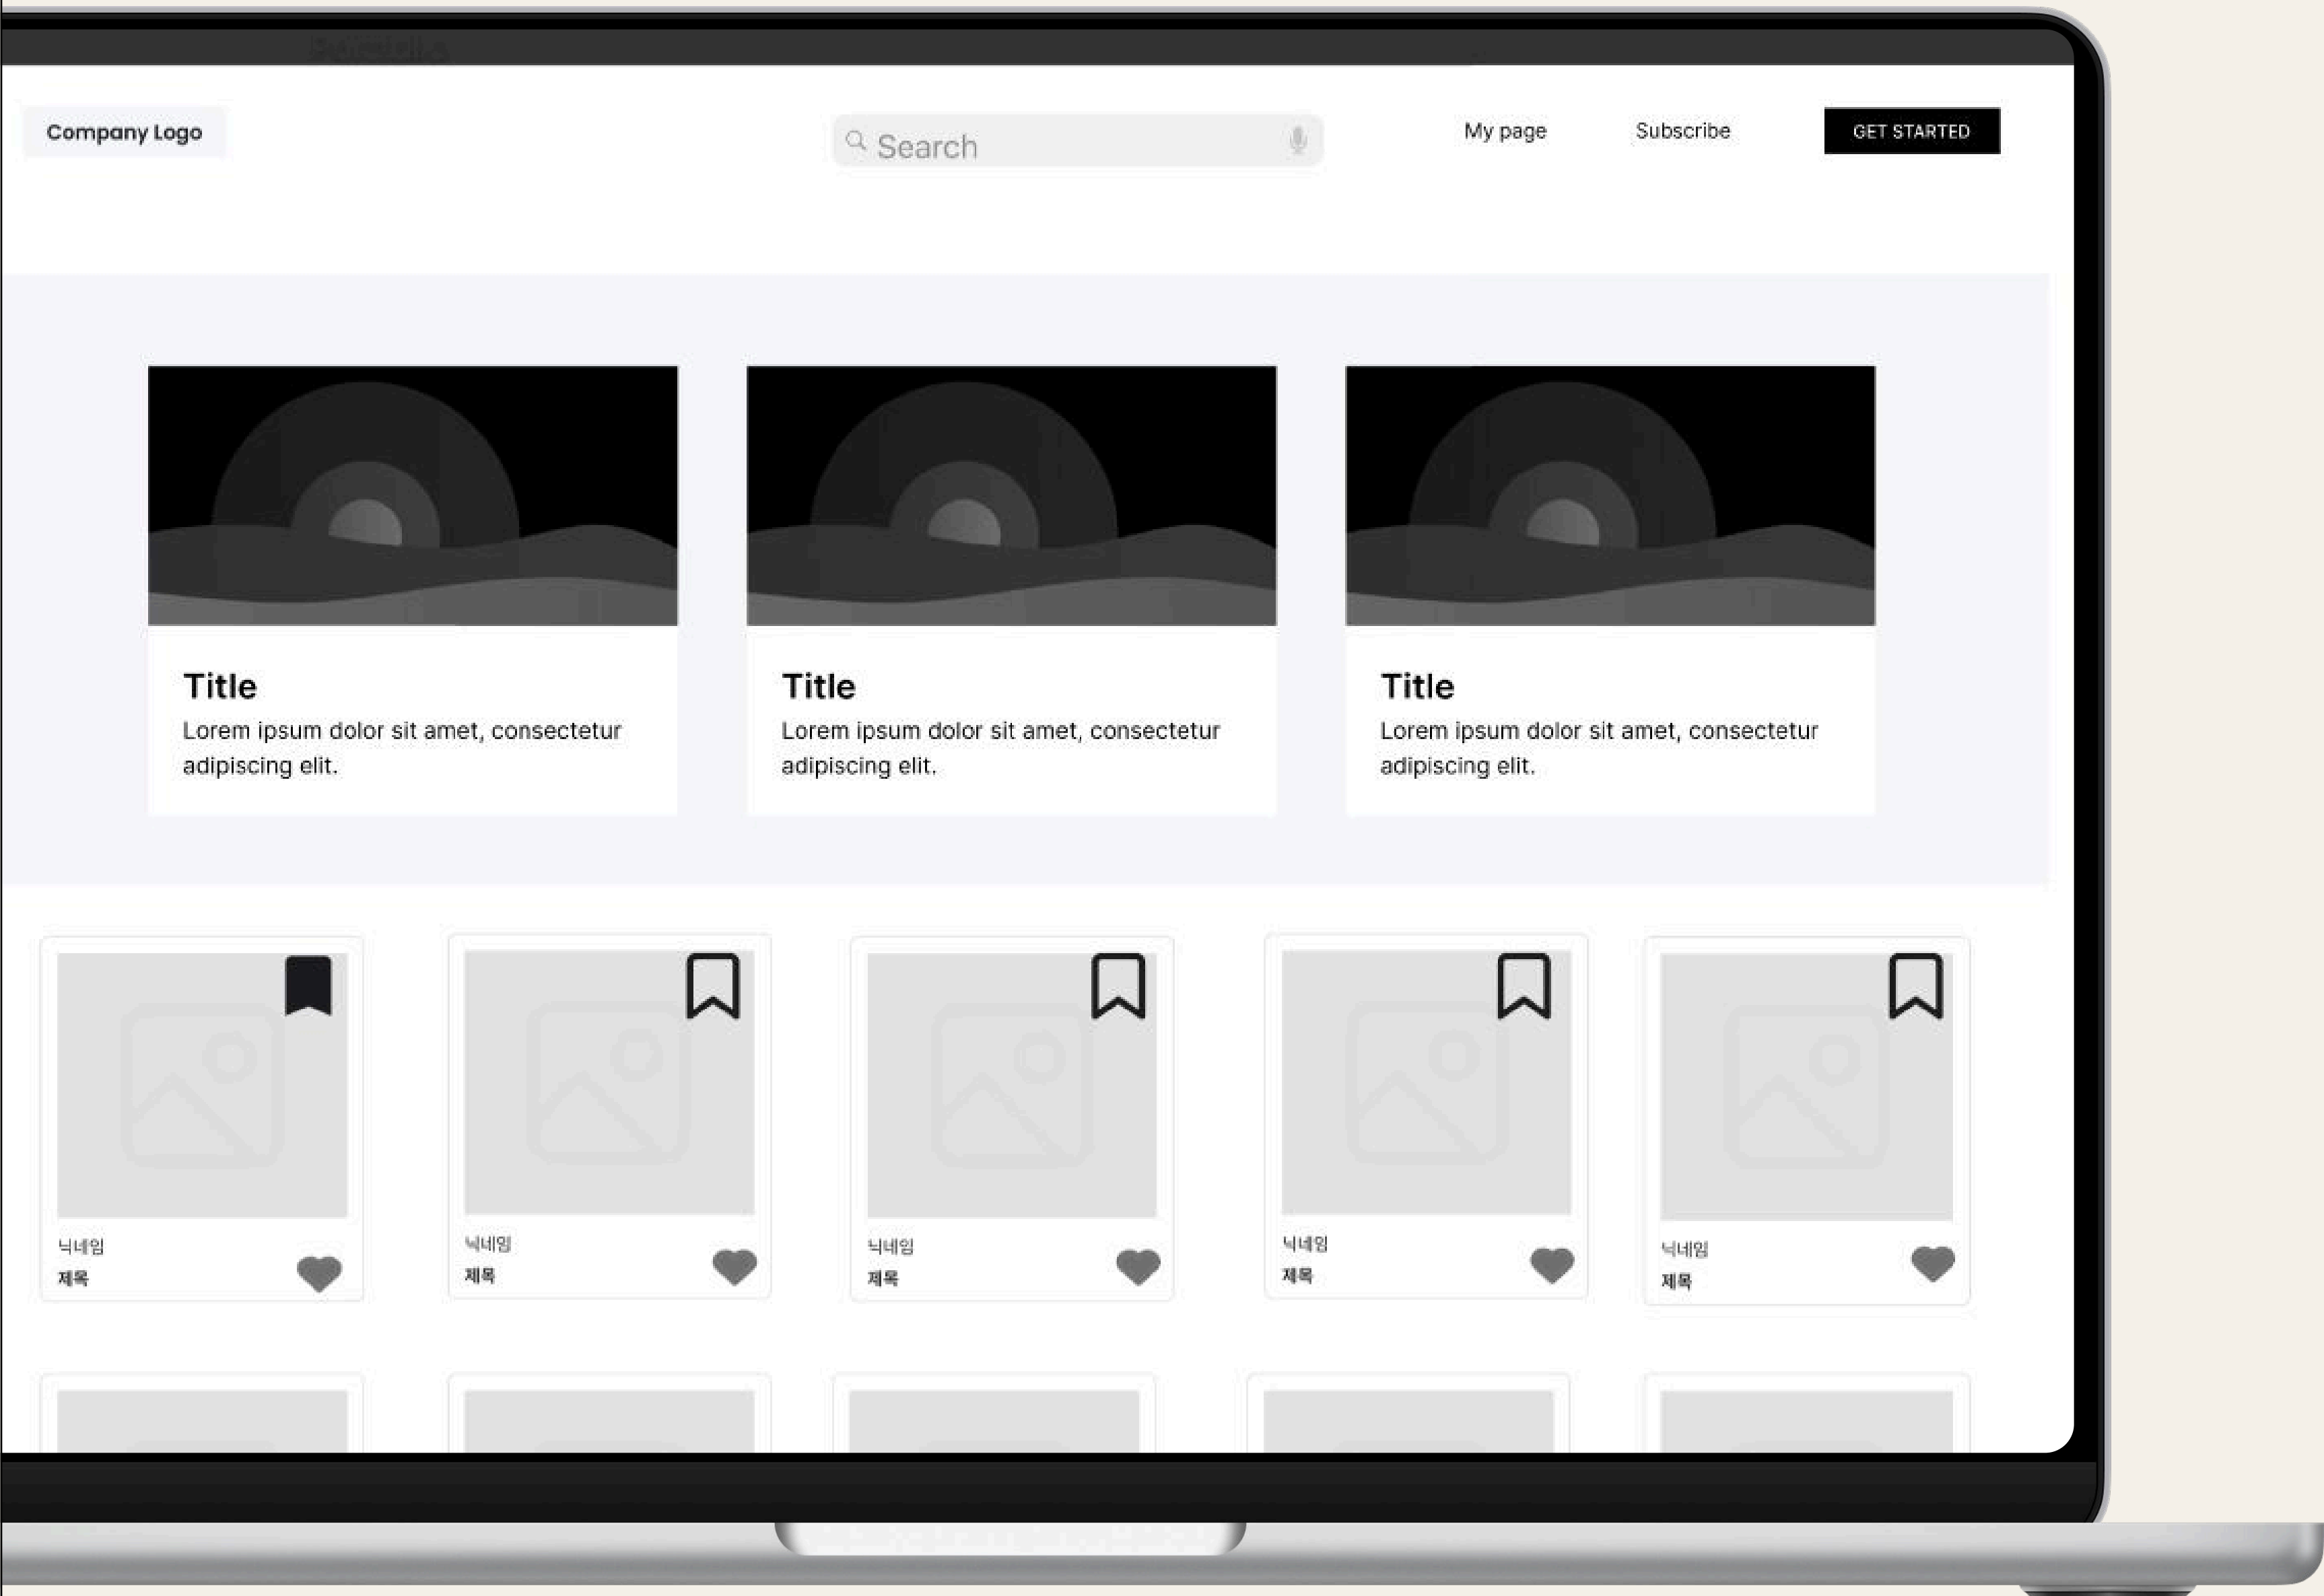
Company Logo

Search

My page

Subscribe

GET STARTED

Title
Lorem ipsum dolor sit amet, consectetur adipiscing elit.

Title
Lorem ipsum dolor sit amet, consectetur adipiscing elit.

Title
Lorem ipsum dolor sit amet, consectetur adipiscing elit.

닉네임
제목

닉네임
제목

닉네임
제목

닉네임
제목

닉네임
제목